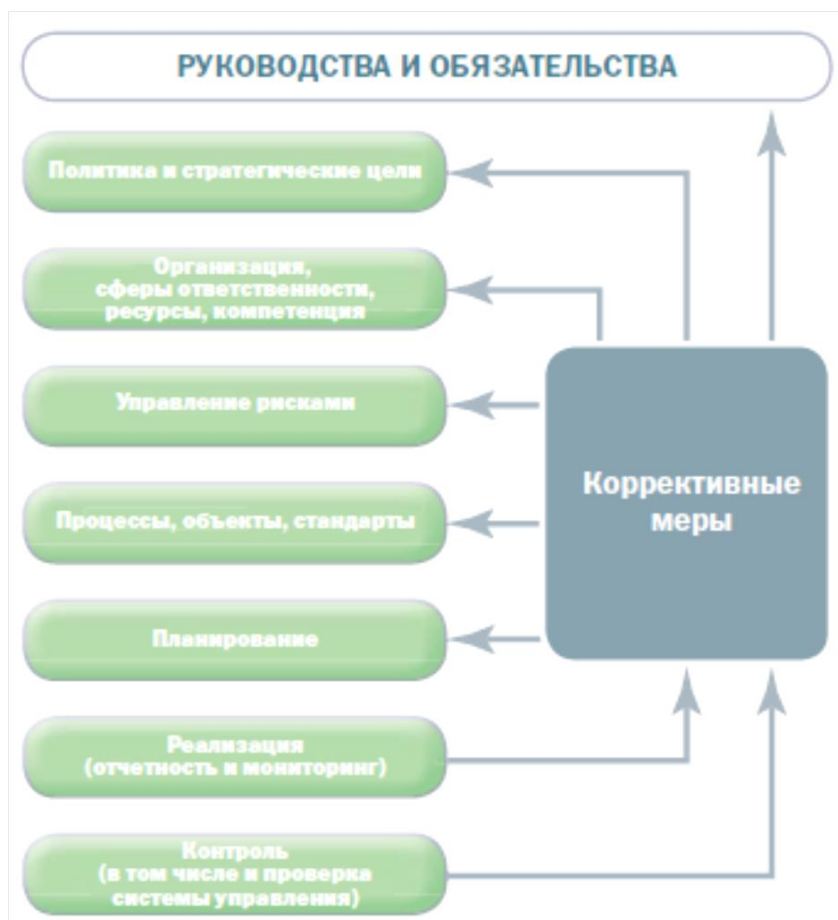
РУКОВОДСТВА И ОБЯЗАТЕЛЬСТВА

Политика и стратегические цели

Организация, сферы ответственности, ресурсы, компетенция

Управление рисками

Процессы, объекты, стандарты

Планирование

Реализация (отчетность и мониторинг)

Контроль (в том числе и проверка системы управления)

Коррективные меры